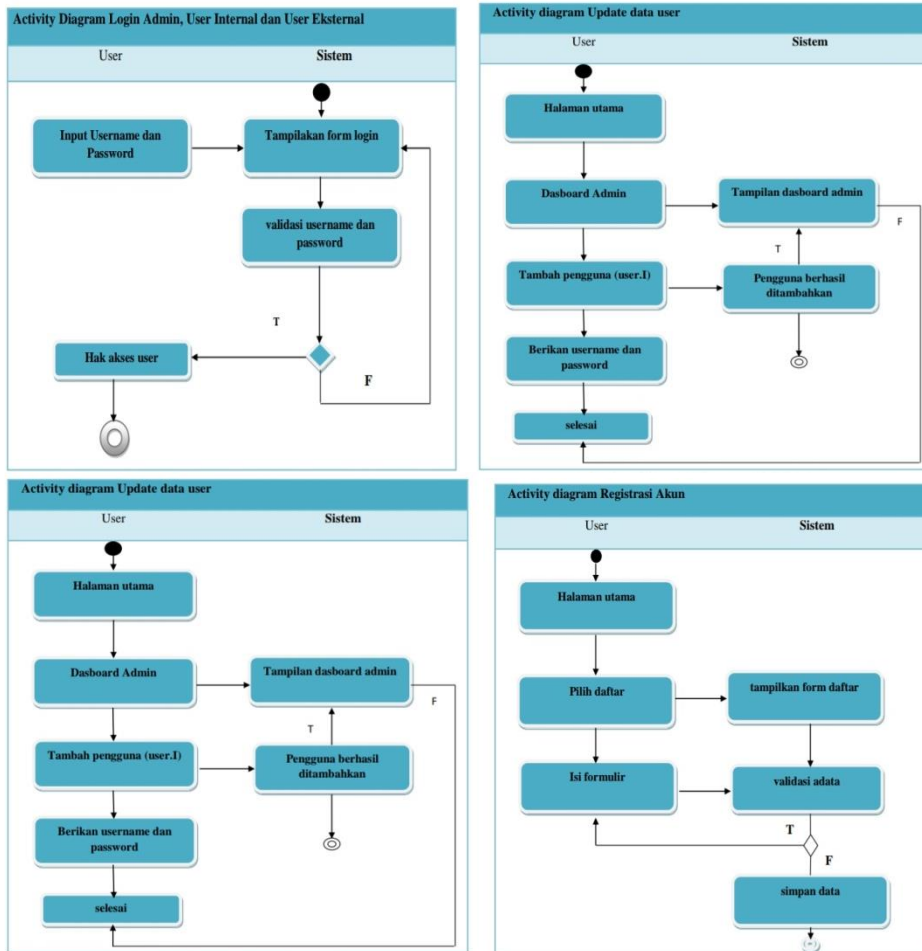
Activity Diagram Login Admin, User Internal dan User Eksternal

User

Sistem

Input Username dan Password

Tampilakan form login

validasi username dan password

T

Hak akses user

F

Activity diagram Update data user

User

Sistem

Halaman utama

Dasboard Admin

Tampilan dasboard admin

F

T

Tambah pengguna (user.I)

Pengguna berhasil ditambahkan

Berikan username dan password

selesai

Activity diagram Update data user

User

Sistem

Halaman utama

Dasboard Admin

Tampilan dasboard admin

F

T

Tambah pengguna (user.I)

Pengguna berhasil ditambahkan

Berikan username dan password

selesai

Activity diagram Registrasi Akun

User

Sistem

Halaman utama

Pilih daftar

tampilkan form daftar

Isi formulir

validasi adata

T

F

simpan data